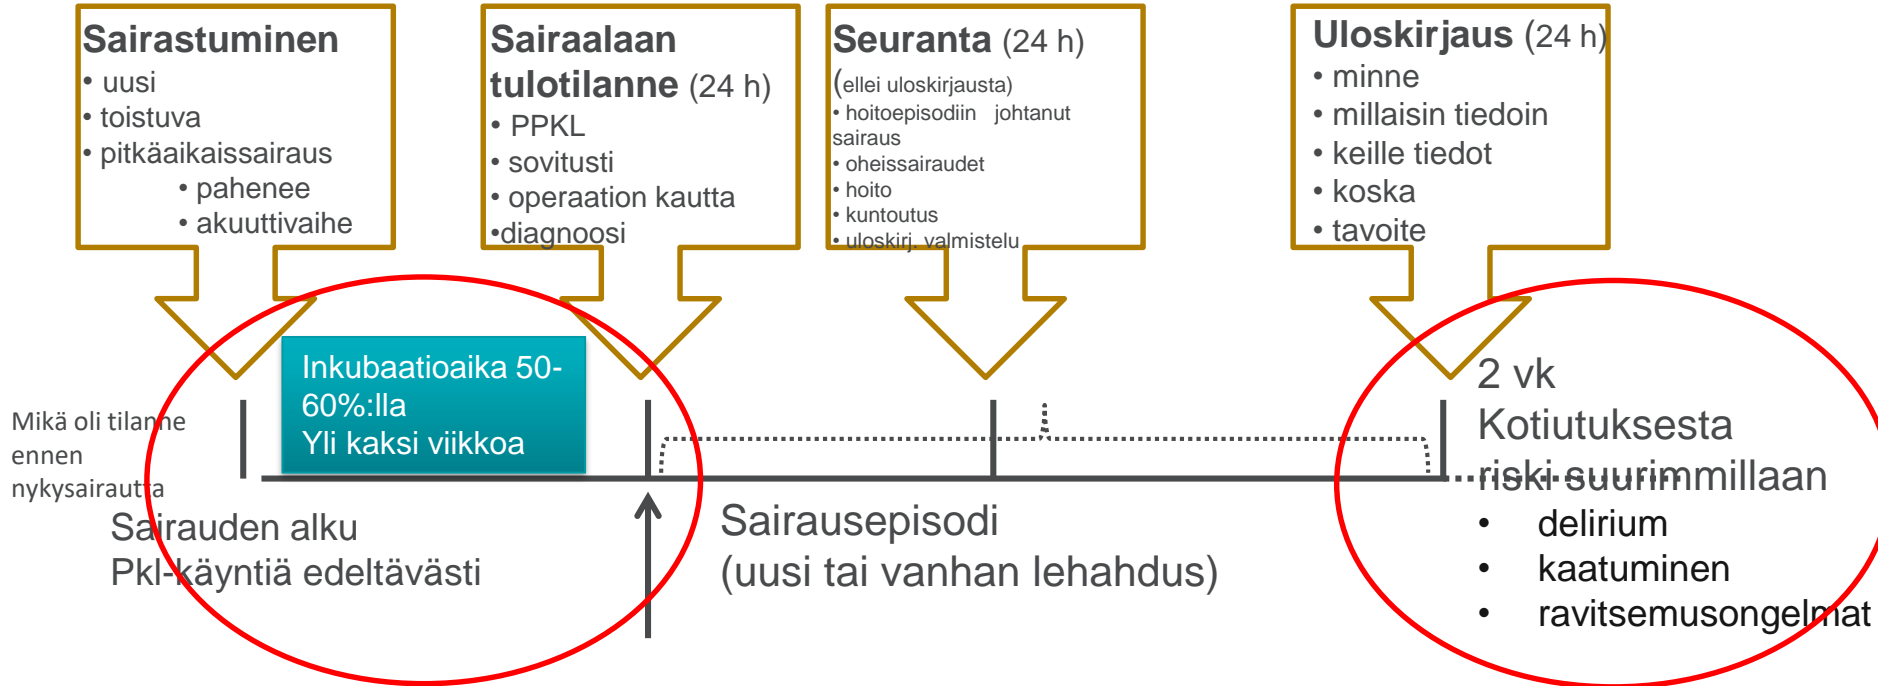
**Sairastuminen**
• uusi
• toistuva
• pitkäaikaissairaus
• pahenee
• akuuttivaihe

**Sairaalaan tulotilanne** (24 h)
• PPKL
• sovitusti
• operaation kautta
•diagnoosi

**Seuranta** (24 h)
(ellei uloskirjausta)
• hoitoepisodiin johtanut sairaus
• oheissairaudet
• hoito
• kuntoutus
• uloskirj. valmistelu

**Uloskirjaus** (24 h)
• minne
• millaisin tiedoin
• keille tiedot
• koska
• tavoite

Inkubaatioaika 50-60%:lla
Yli kaksi viikkoa

Mikä oli tilanne ennen nykysairautta

Sairauden alku
Pkl-käyntiä edeltävästi

Sairausepisodi
(uusi tai vanhan lehahdus)

2 vk
Kotiutuksesta
riski suurimmillaan
• delirium
• kaatuminen
• ravitsemusongelmat